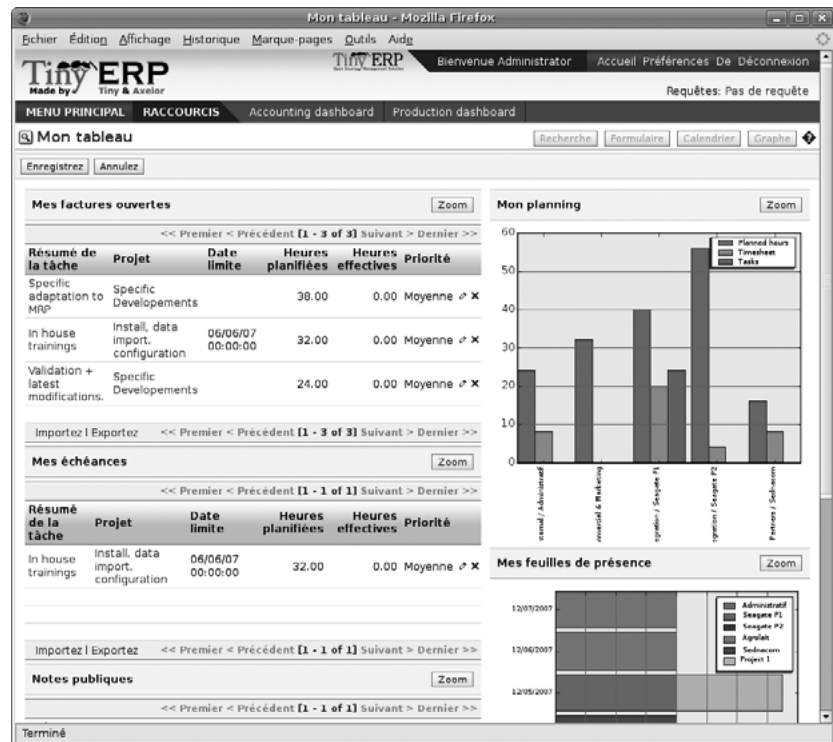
Mon tableau - Mozilla Firefox

Fichier Édition Affichage Historique Marque-pages Outils Aide

Tiny ERP
Made by Tiny & Axelor

Tiny ERP

Bienvenue Administrator Accueil Préférences De Déconnexion

Requêtes: Pas de requête

MENU PRINCIPAL RACCOURCIS Accounting dashboard Production dashboard

Mon tableau

Recherche Formulaire Calendrier Graphe

Enregistrez Annulez

Mes factures ouvertes Zoom

<< Premier < Précédent [1 - 3 of 3] Suivant > Dernier >>

| Résumé de la tâche | Projet | Date limite | Heures planifiées | Heures effectives | Priorité |
|---|---|---|---|---|---|
| Specific adaptation to MRP | Specific Developements | | 38.00 | 0.00 | Moyenne |
| In house trainings | Install, data import, configuration | 06/06/07 00:00:00 | 32.00 | 0.00 | Moyenne |
| Validation + latest modifications. | Specific Developements | | 24.00 | 0.00 | Moyenne |

Importez | Exportez << Premier < Précédent [1 - 3 of 3] Suivant > Dernier >>

Mes échéances Zoom

<< Premier < Précédent [1 - 1 of 1] Suivant > Dernier >>

| Résumé de la tâche | Projet | Date limite | Heures planifiées | Heures effectives | Priorité |
|---|---|---|---|---|---|
| In house trainings | Install, data import, configuration | 06/06/07 00:00:00 | 32.00 | 0.00 | Moyenne |

Importez | Exportez << Premier < Précédent [1 - 1 of 1] Suivant > Dernier >>

Notes publiques Zoom

<< Premier < Précédent [1 - 1 of 1] Suivant > Dernier >>

Mon planning Zoom

Planned hours
Timesheet
Tasks

60
50
40
30
20
10
0

nternal / Administratif
mmercial & Marketing
gration / Seagate P1
gration / Seagate P2
Partners / Sednacom

Mes feuilles de présence Zoom

12/07/2007
12/06/2007
12/05/2007

Administratif
Seagate P1
Seagate P2
Agrolait
Sednacom
Project 1

Terminé